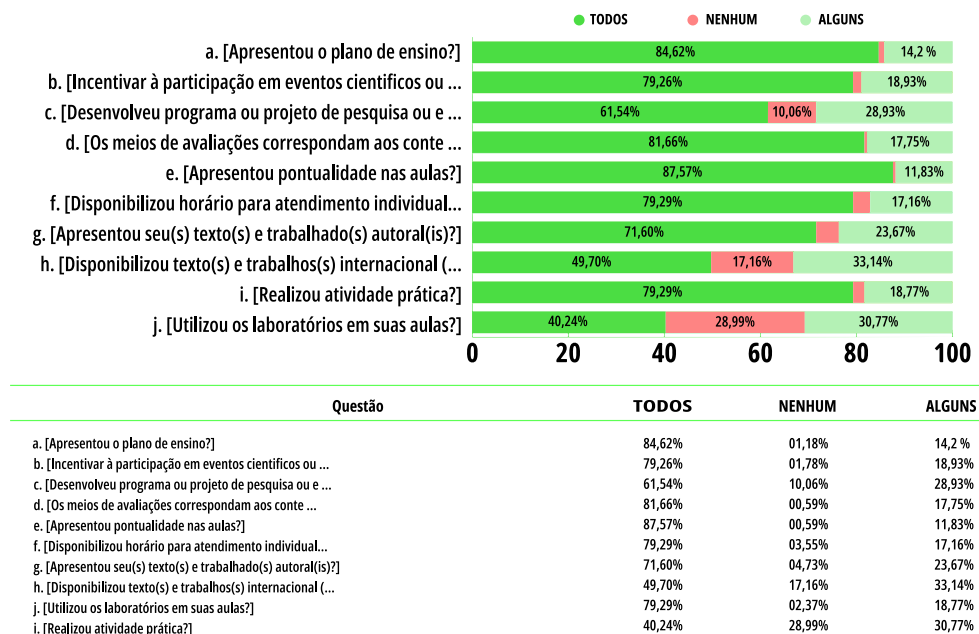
TODOS NENHUM ALGUNS

a. [Apresentou o plano de ensino?] 84,62% 14,2 %
b. [Incentivar à participação em eventos cientificos ou ... 79,26% 18,93%
c. [Desenvolveu programa ou projeto de pesquisa ou e ... 61,54% 10,06% 28,93%
d. [Os meios de avaliações correspondam aos conte ... 81,66% 17,75%
e. [Apresentou pontualidade nas aulas?] 87,57% 11,83%
f. [Disponibilizou horário para atendimento individual... 79,29% 17,16%
g. [Apresentou seu(s) texto(s) e trabalhado(s) autoral(is)?] 71,60% 23,67%
h. [Disponibilizou texto(s) e trabalhos(s) internacional (... 49,70% 17,16% 33,14%
i. [Realizou atividade prática?] 79,29% 18,77%
j. [Utilizou os laboratórios em suas aulas?] 40,24% 28,99% 30,77%

0 20 40 60 80 100

| Questão | TODOS | NENHUM | ALGUNS |
|---|---|---|---|
| a. [Apresentou o plano de ensino?] | 84,62% | 01,18% | 14,2 % |
| b. [Incentivar à participação em eventos cientificos ou ... | 79,26% | 01,78% | 18,93% |
| c. [Desenvolveu programa ou projeto de pesquisa ou e ... | 61,54% | 10,06% | 28,93% |
| d. [Os meios de avaliações correspondam aos conte ... | 81,66% | 00,59% | 17,75% |
| e. [Apresentou pontualidade nas aulas?] | 87,57% | 00,59% | 11,83% |
| f. [Disponibilizou horário para atendimento individual... | 79,29% | 03,55% | 17,16% |
| g. [Apresentou seu(s) texto(s) e trabalhado(s) autoral(is)?] | 71,60% | 04,73% | 23,67% |
| h. [Disponibilizou texto(s) e trabalhos(s) internacional (... | 49,70% | 17,16% | 33,14% |
| j. [Utilizou os laboratórios em suas aulas?] | 79,29% | 02,37% | 18,77% |
| i. [Realizou atividade prática?] | 40,24% | 28,99% | 30,77% |